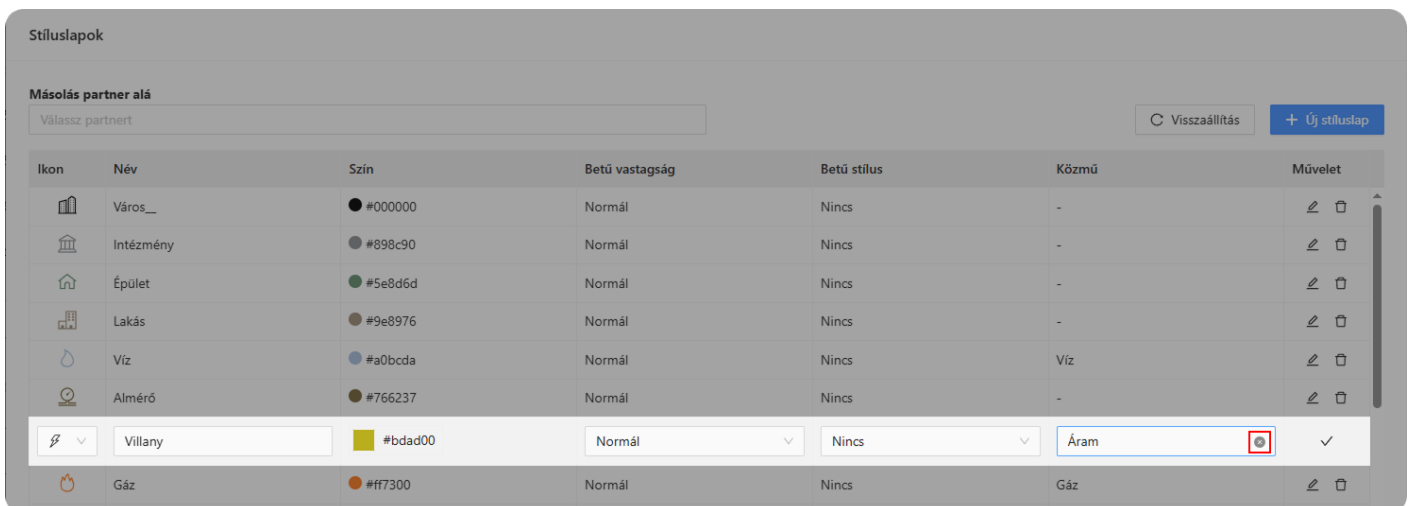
Stíluslapok

Másolás partner alá
Válassz partnert

Visszaállítás
+ Új stíluslap

| Ikon | Név | Szín | Betű vastagság | Betű stílus | Közmű | Művelet |
|---|---|---|---|---|---|---|
| | Város__ | #000000 | Normál | Nincs | - | |
| | Intézmény | #898c90 | Normál | Nincs | - | |
| | Épület | #5e8d6d | Normál | Nincs | - | |
| | Lakás | #9e8976 | Normál | Nincs | - | |
| | Víz | #a0bcda | Normál | Nincs | Víz | |
| | Almérő | #766237 | Normál | Nincs | - | |
| | Villany | #bdad00 | Normál | Nincs | Áram | ✓ |
| | Gáz | #ff7300 | Normál | Nincs | Gáz | |